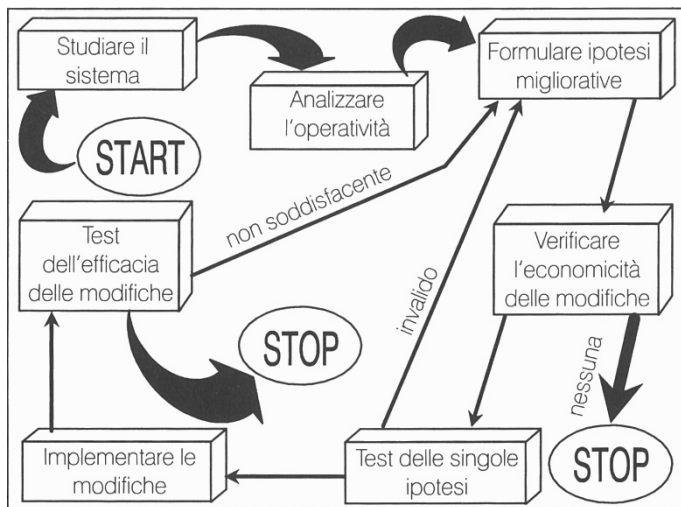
Studiare il sistema

Analizzare l'operatività

Formulare ipotesi migliorative

START

non soddisfacente

Test dell'efficacia delle modifiche

Verificare l'economicità delle modifiche

invalido

STOP

nessuna

Implementare le modifiche

Test delle singole ipotesi

STOP